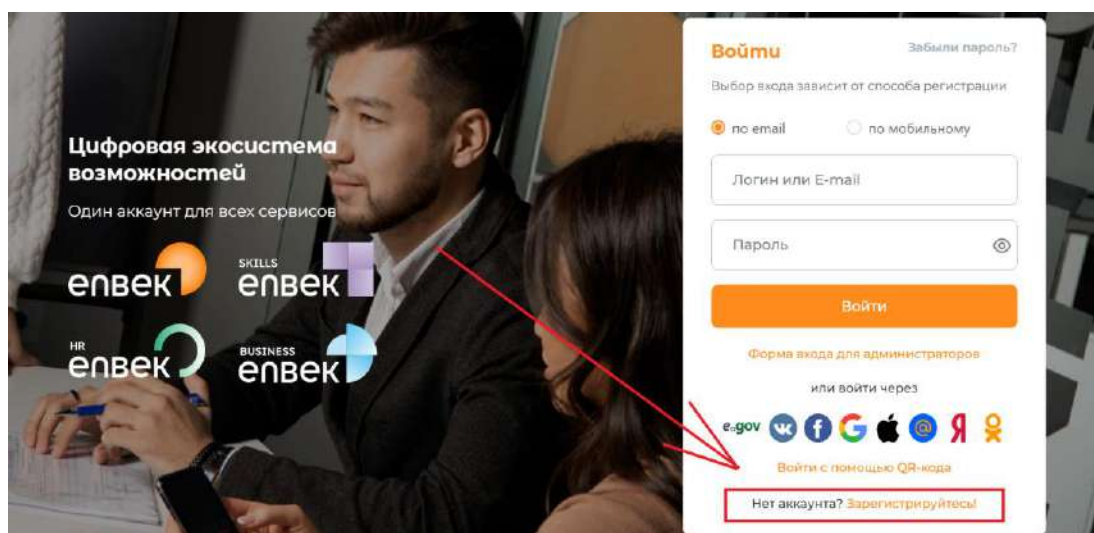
Цифровая экосистема возможностей

Один аккаунт для всех сервисов

enbek

SKILLS
enbek

HR
enbek

BUSINESS
enbek

Войти

Забыли пароль?

Выбор входа зависит от способа регистрации

по email

по мобильному

Логин или E-mail

Пароль

Войти

Форма входа для администраторов

или войти через

egov

Я

Войти с помощью QR-кода

Нет аккаунта? Зарегистрируйтесь!